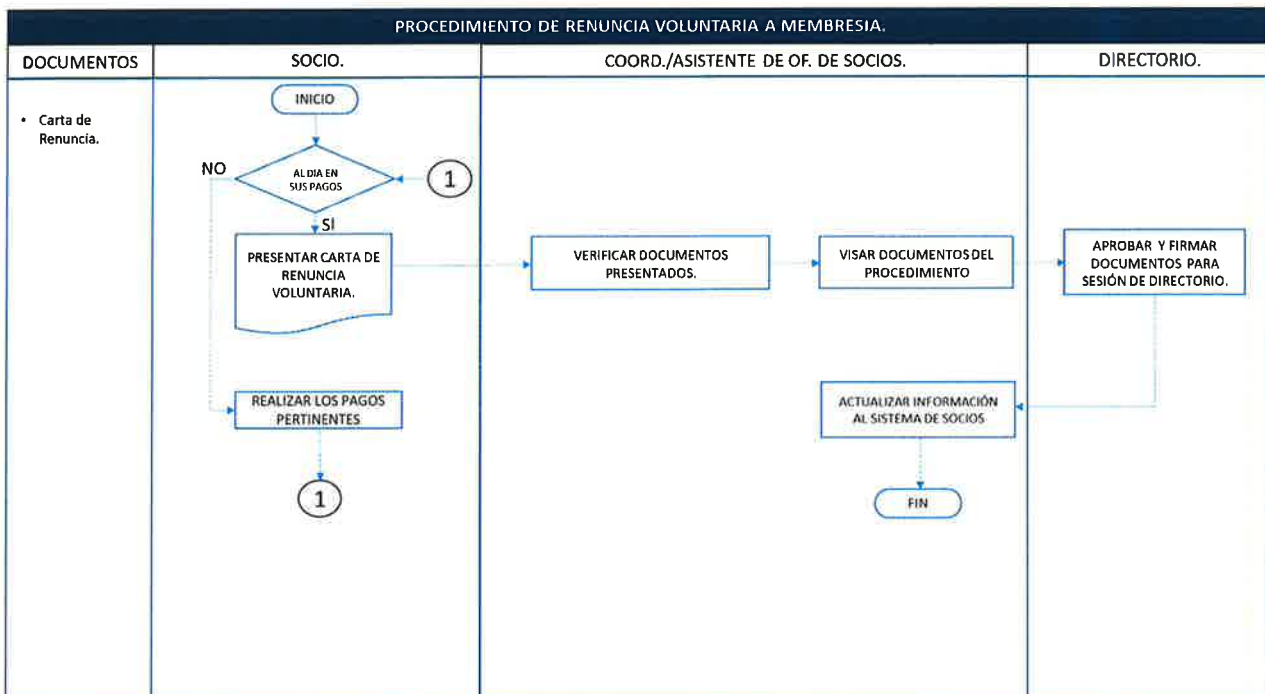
PROCEDIMIENTO DE RENUNCIA VOLUNTARIA A MEMBRESIA.

| DOCUMENTOS | SOCIO. | COORD./ASISTENTE DE OF. DE SOCIOS. | DIRECTORIO. |
|---|---|---|---|

• Carta de Renuncia.

INICIO

NO

AL DIA EN SUS PAGOS

1

SI

PRESENTAR CARTA DE RENUNCIA VOLUNTARIA.

REALIZAR LOS PAGOS PERTINENTES

1

VERIFICAR DOCUMENTOS PRESENTADOS.

VISAR DOCUMENTOS DEL PROCEDIMIENTO

ACTUALIZAR INFORMACIÓN AL SISTEMA DE SOCIOS

FIN

APROBAR Y FIRMAR DOCUMENTOS PARA SESIÓN DE DIRECTORIO.